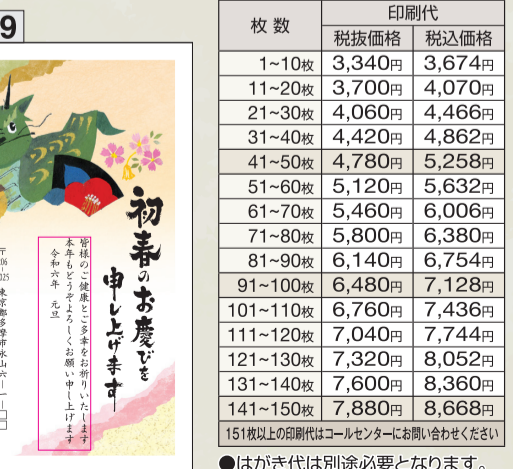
9

初春のお慶びを申し上げます

皆様のご健康とご多幸をお祈りいたします
本年もどうぞよろしくお願い申し上げます
令和六年　元旦

〒106 0025
東京都多摩市永山六ー一ー

| 枚 数 | 印刷代 税抜価格 | 印刷代 税込価格 |
|---|---|---|
| 1~10枚 | 3,340円 | 3,674円 |
| 11~20枚 | 3,700円 | 4,070円 |
| 21~30枚 | 4,060円 | 4,466円 |
| 31~40枚 | 4,420円 | 4,862円 |
| 41~50枚 | 4,780円 | 5,258円 |
| 51~60枚 | 5,120円 | 5,632円 |
| 61~70枚 | 5,460円 | 6,006円 |
| 71~80枚 | 5,800円 | 6,380円 |
| 81~90枚 | 6,140円 | 6,754円 |
| 91~100枚 | 6,480円 | 7,128円 |
| 101~110枚 | 6,760円 | 7,436円 |
| 111~120枚 | 7,040円 | 7,744円 |
| 121~130枚 | 7,320円 | 8,052円 |
| 131~140枚 | 7,600円 | 8,360円 |
| 141~150枚 | 7,880円 | 8,668円 |
| 151枚以上の印刷代はコールセンターにお問い合わせください | | |

●はがき代は別途必要となります。